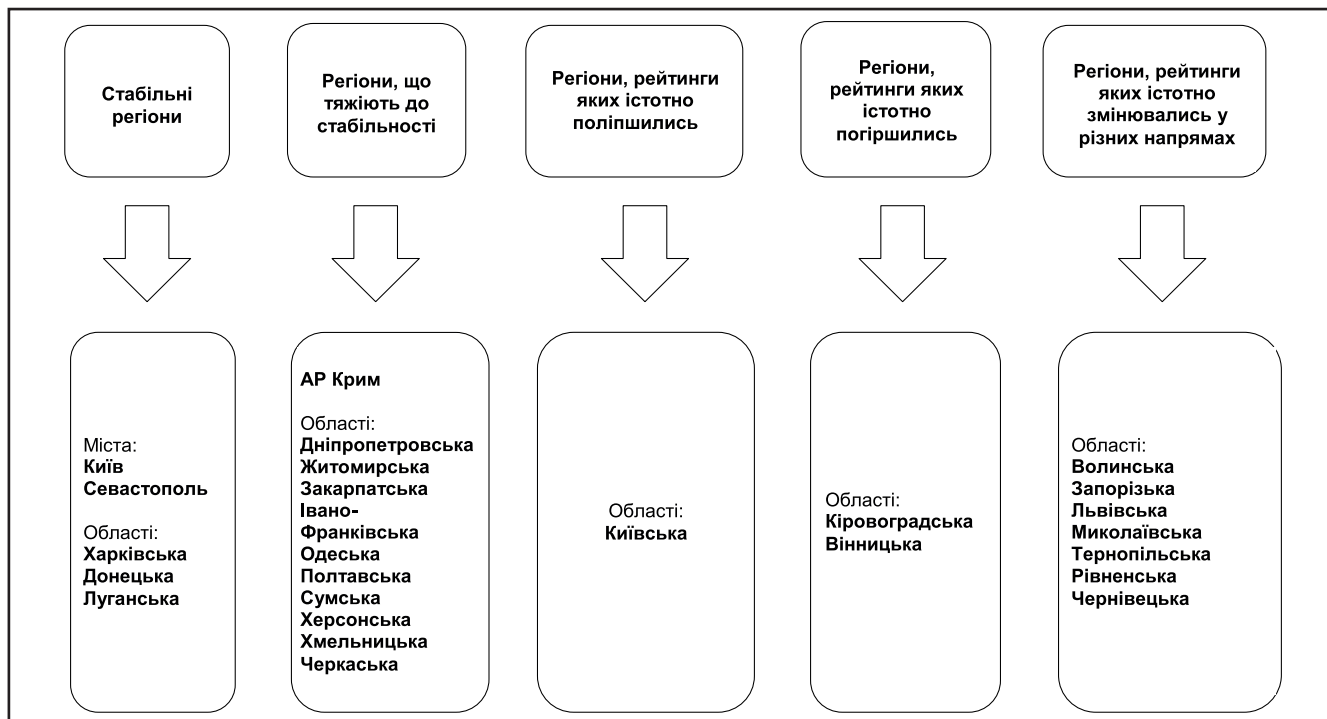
Стабільні регіони

Регіони, що тяжіють до стабільності

Регіони, рейтинги яких істотно поліпшились

Регіони, рейтинги яких істотно погіршились

Регіони, рейтинги яких істотно змінювались у різних напрямах

Міста:
Київ
Севастополь

Області:
Харківська
Донецька
Луганська

АР Крим

Області:
Дніпропетровська
Житомирська
Закарпатська
Івано-Франківська
Одеська
Полтавська
Сумська
Херсонська
Хмельницька
Черкаська

Області:
Київська

Області:
Кіровоградська
Вінницька

Області:
Волинська
Запорізька
Львівська
Миколаївська
Тернопільська
Рівненська
Чернівецька